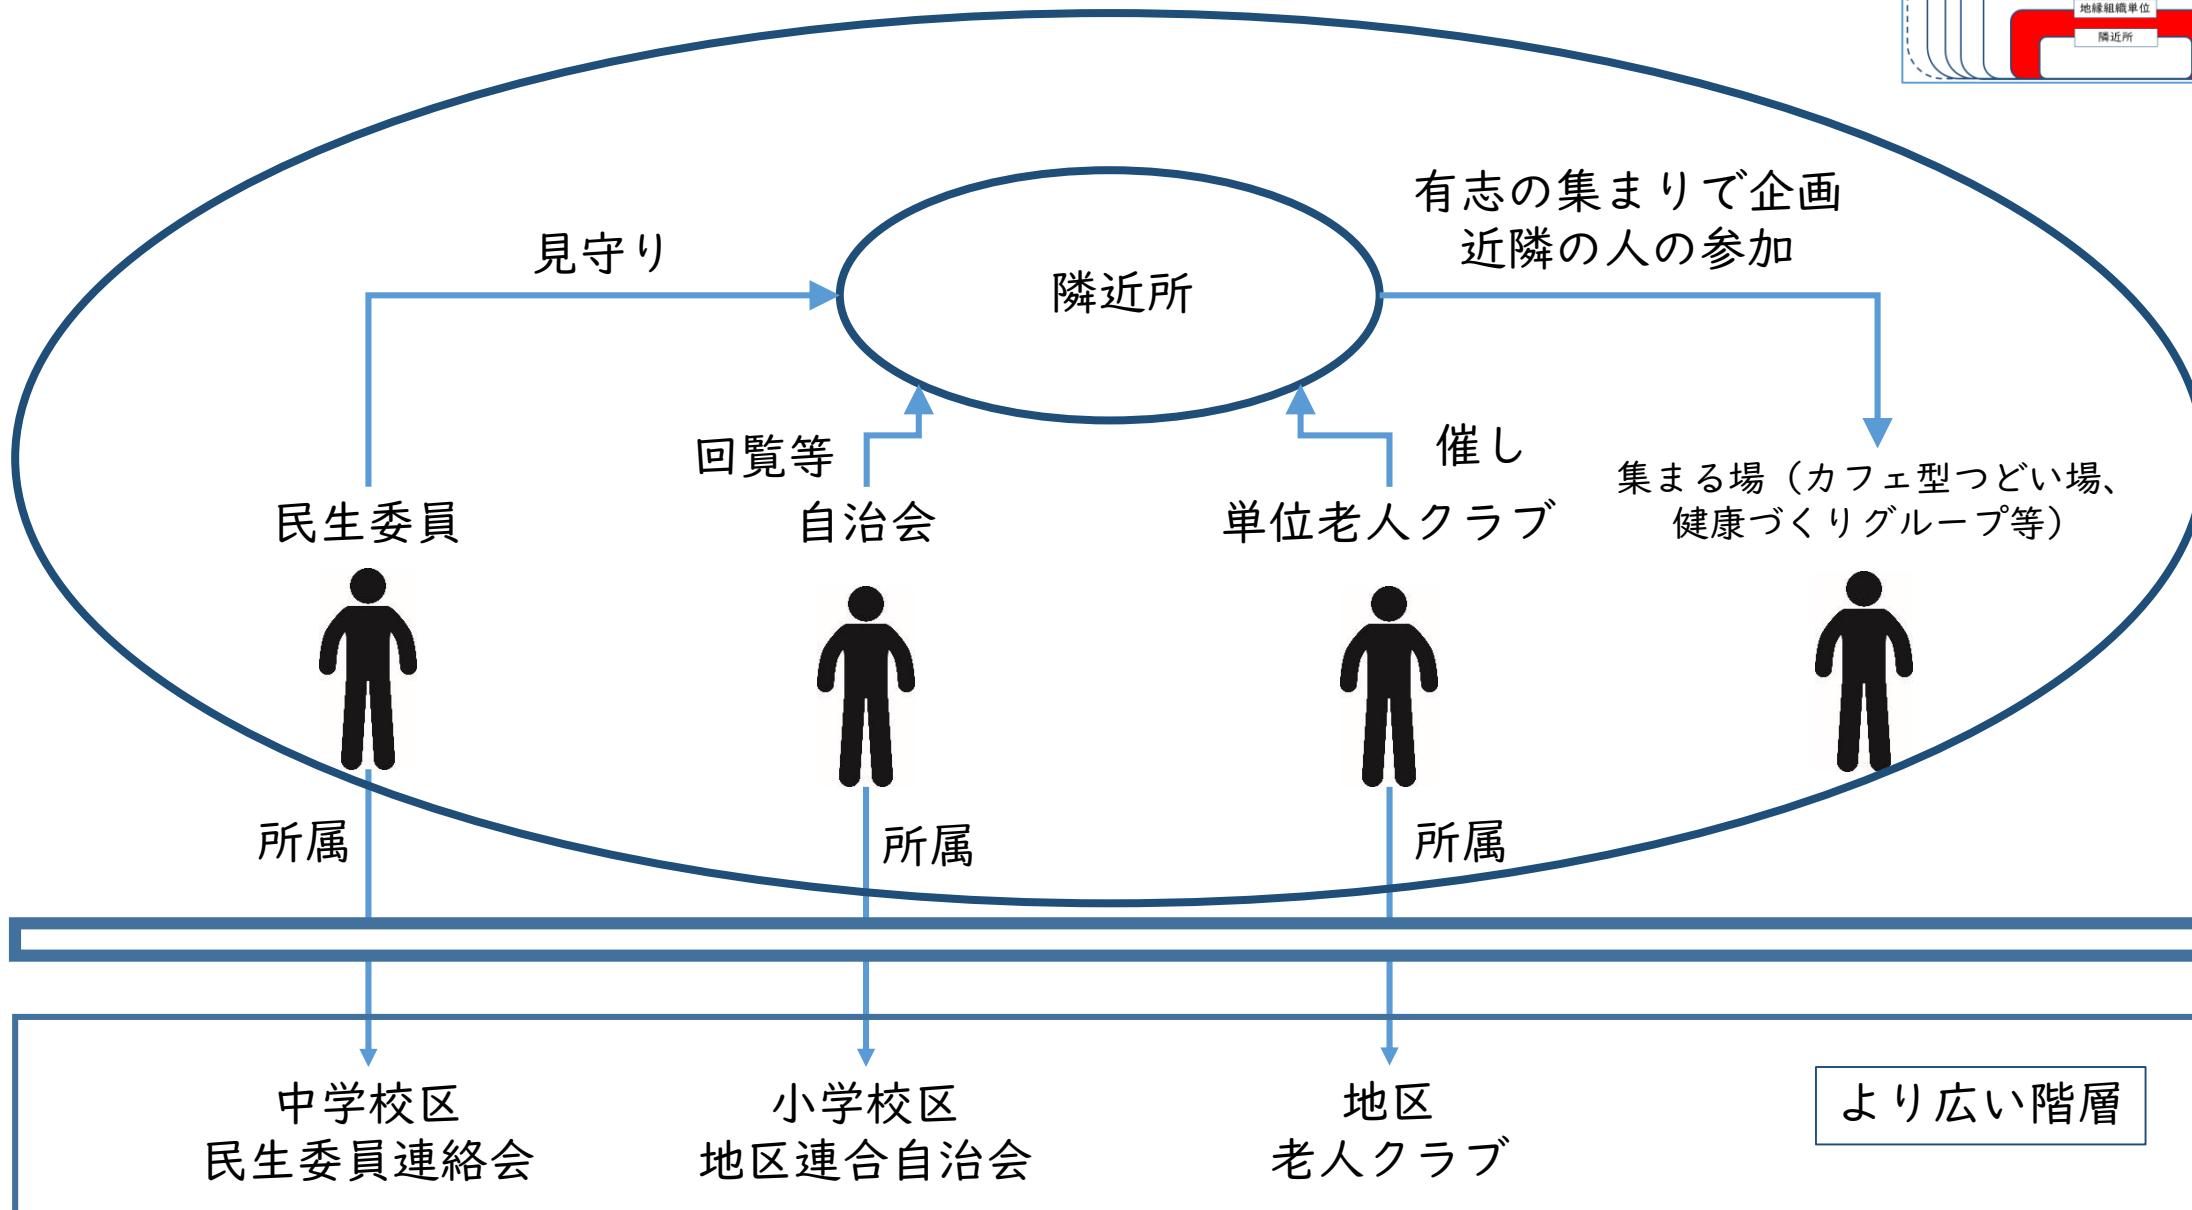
地縁組織単位

隣近所

有志の集まりで企画
近隣の人の参加

見守り

隣近所

回覧等

催し

民生委員

自治会

単位老人クラブ

集まる場（カフェ型つどい場、健康づくりグループ等）

所属

所属

所属

中学校区
民生委員連絡会

小学校区
地区連合自治会

地区
老人クラブ

より広い階層